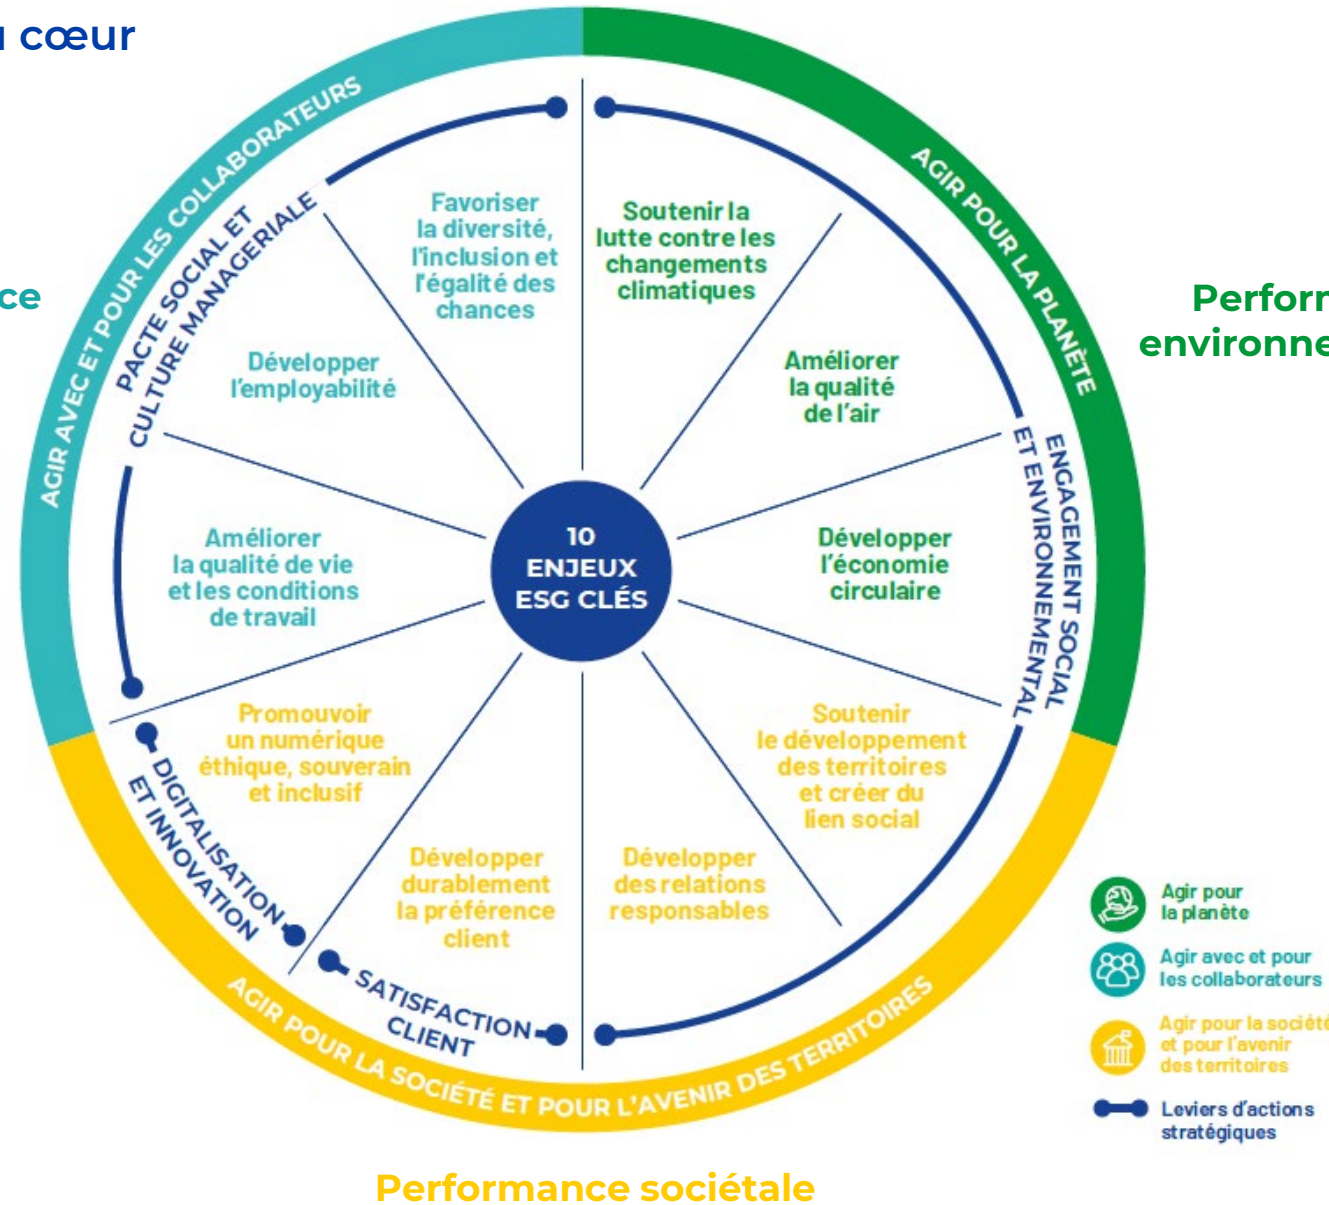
ı cœur

ce

Perforr
environne

AGIR AVEC ET POUR LES COLLABORATEURS

AGIR POUR LA PLANÈTE

PACTE SOCIAL ET CULTURE MANAGERIALE

Favoriser la diversité, l'inclusion et l'égalité des chances

Soutenir la lutte contre les changements climatiques

Développer l'employabilité

Améliorer la qualité de l'air

ENGAGEMENT SOCIAL ET ENVIRONNEMENTAL

10 ENJEUX ESG CLÉS

Améliorer la qualité de vie et les conditions de travail

Développer l'économie circulaire

Promouvoir un numérique éthique, souverain et inclusif

Soutenir le développement des territoires et créer du lien social

DIGITALISATION ET INNOVATION

Développer durablement la préférence client

Développer des relations responsables

SATISFACTION CLIENT

AGIR POUR LA SOCIÉTÉ ET POUR L'AVENIR DES TERRITOIRES

Agir pour la planète

Agir avec et pour les collaborateurs

Agir pour la sociét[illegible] et pour l'avenir des territoires

Leviers d'actions stratégiques

Performance sociétale